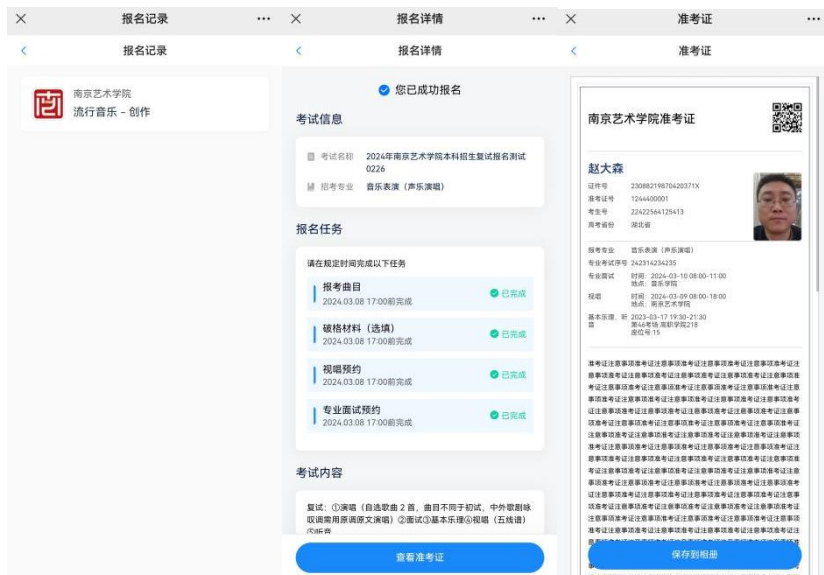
×
报名记录
···
<
报名记录

南京艺术学院
流行音乐 - 创作

×
报名详情
···
<
报名详情

您已成功报名

考试信息

考试名称 2024年南京艺术学院本科招生复试报名测试0226
招考专业 音乐表演（声乐演唱）

报名任务

请在规定时间完成以下任务

报考曲目
2024.03.08 17:00前完成
已完成

破格材料（选填）
2024.03.08 17:00前完成
已完成

视唱预约
2024.03.08 17:00前完成
已完成

专业面试预约
2024.03.08 17:00前完成
已完成

考试内容

复试：①演唱（自选歌曲 2 首，曲目不同于初试，中外歌剧咏叹调需用原语原文演唱）②面试③基本乐理④视唱（五线谱）⑤听音

查看准考证

×
准考证
···
<
准考证

南京艺术学院准考证

赵大森
证件号 23088219870420371X
准考证号 1244400001
考生号 22422564125413
高考省份 湖北省

报考专业 音乐表演（声乐演唱）
专业考试序号 242314234235
专业面试 时间：2024-03-10 08:00-11:00
地点：音乐学院
视唱 时间：2024-03-09 08:00-18:00
地点：南京艺术学院
基本乐理、听音 2023-03-17 19:30-21:30
第46考场 高职学院218
座位号 15

准考证注意事项准考证注意事项准考证注意事项准考证注意事项准考证注意事项准考证注意事项准考证注意事项准考证注意事项准考证注意事项准考证注意事项准考证注意事项准考证注意事项准考证注意事项准考证注意事项准考证注意事项准考证注意事项准考证注意事项准考证注意事项准考证注意事项准考证注意事项准考证注意事项准考证注意事项准考证注意事项准考证注意事项准考证注意事项准考证注意事项准考证注意事项准考证注意事项准考证注意事项准考证注意事项准考证注意事项准考证注意事项准考证注意事项准考证注意事项准考证注意事项准考证注意事项准考证注意事项准考证注意事项准考证注意事项准考证注意事项准考证注意事项准考证注意事项准考证注意事项准考证注意事项准考证注意事项准考证注意事项准考证注意事项准考证注意事项准考证注意事项准考证注意事项准考证注意事项准考证注意事项准考证注意事项准考证注意事项准考证注意事项准考证注意事项

保存到相册